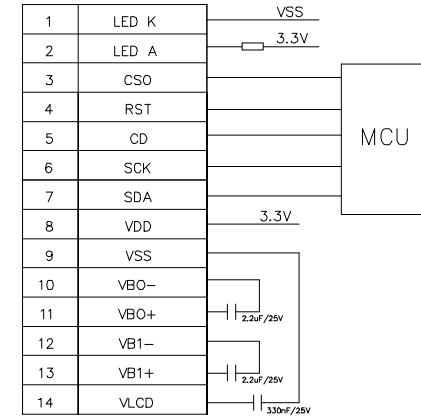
| 1 | LED K |
|---|---|
| 2 | LED A |
| 3 | CSO |
| 4 | RST |
| 5 | CD |
| 6 | SCK |
| 7 | SDA |
| 8 | VDD |
| 9 | VSS |
| 10 | VBO− |
| 11 | VBO+ |
| 12 | VB1− |
| 13 | VB1+ |
| 14 | VLCD |

VSS
3.3V
MCU
3.3V
2.2uF/25V
2.2uF/25V
330nF/25V